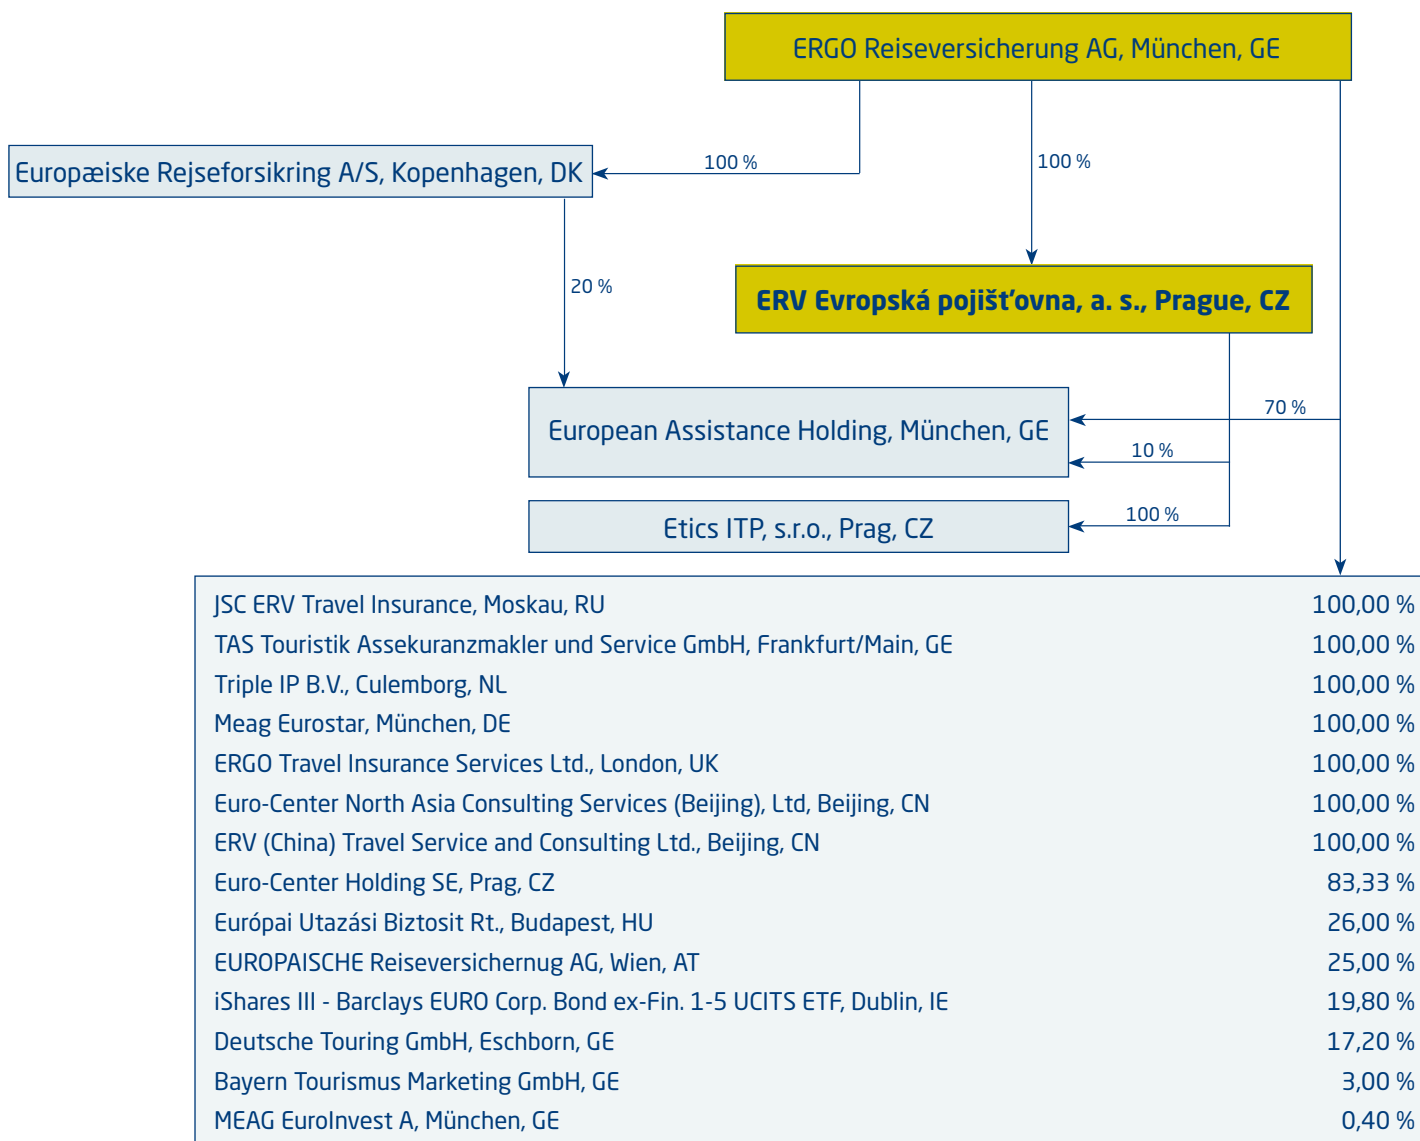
ERGO Reiseversicherung AG, München, GE

100 %

100 %

Europæiske Rejseforsikring A/S, Kopenhagen, DK

20 %

ERV Evropská pojišťovna, a. s., Prague, CZ

70 %

European Assistance Holding, München, GE

10 %

Etics ITP, s.r.o., Prag, CZ

100 %

| | |
|---|---|
| JSC ERV Travel Insurance, Moskau, RU | 100,00 % |
| TAS Touristik Assekuranzmakler und Service GmbH, Frankfurt/Main, GE | 100,00 % |
| Triple IP B.V., Culemborg, NL | 100,00 % |
| Meag Eurostar, München, DE | 100,00 % |
| ERGO Travel Insurance Services Ltd., London, UK | 100,00 % |
| Euro-Center North Asia Consulting Services (Beijing), Ltd, Beijing, CN | 100,00 % |
| ERV (China) Travel Service and Consulting Ltd., Beijing, CN | 100,00 % |
| Euro-Center Holding SE, Prag, CZ | 83,33 % |
| Európai Utazási Biztosit Rt., Budapest, HU | 26,00 % |
| EUROPAISCHE Reiseversichernug AG, Wien, AT | 25,00 % |
| iShares III - Barclays EURO Corp. Bond ex-Fin. 1-5 UCITS ETF, Dublin, IE | 19,80 % |
| Deutsche Touring GmbH, Eschborn, GE | 17,20 % |
| Bayern Tourismus Marketing GmbH, GE | 3,00 % |
| MEAG EuroInvest A, München, GE | 0,40 % |